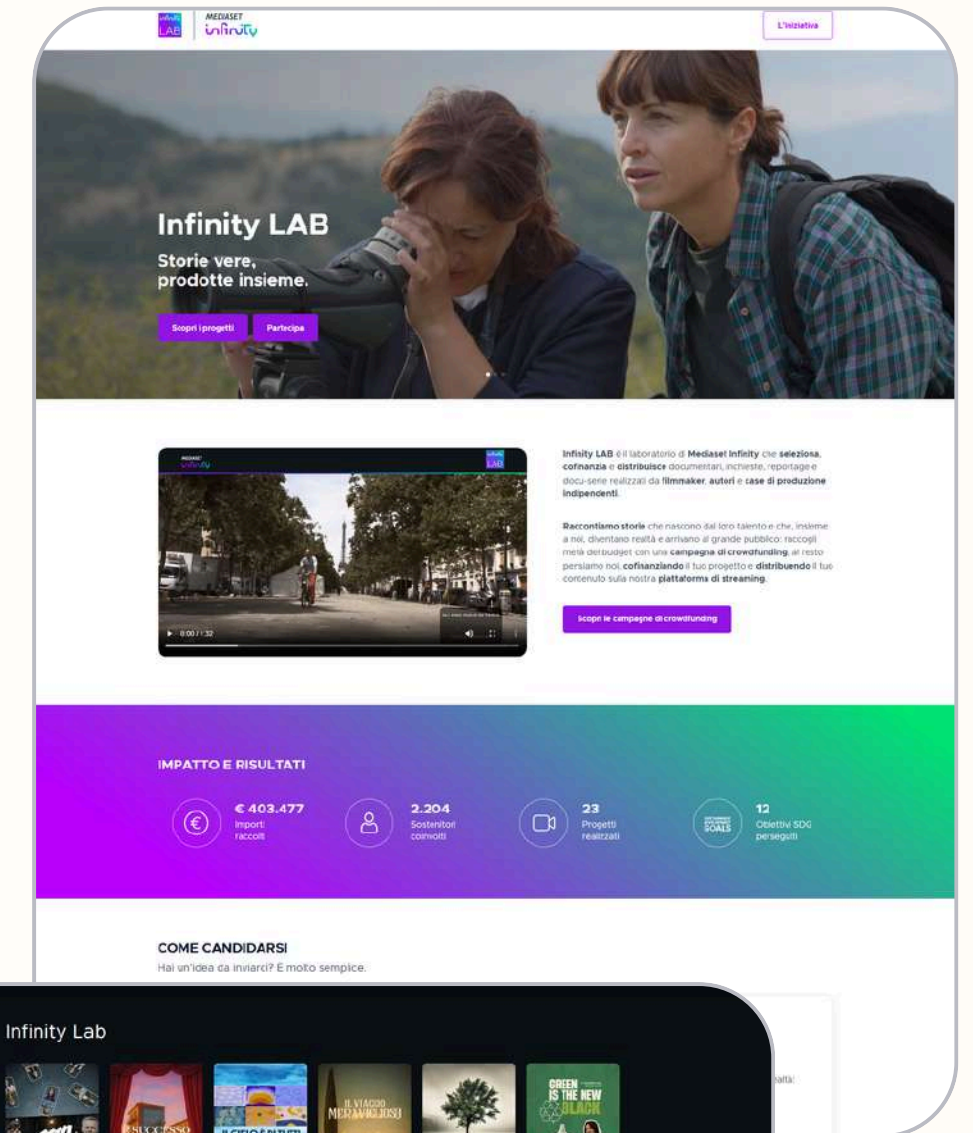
Infinity LAB | MEDIASET infinity

L'iniziativa

Infinity LAB

Storie vere, prodotte insieme.

Scopri i progetti Partecipa

MEDIASET infinity LAB

0:00 / 1:32

Infinity LAB è il laboratorio di Mediaset Infinity che seleziona, cofinanzia e distribuisce documentari, inchieste, reportage e docu-serie realizzati da filmmaker, autori e case di produzione indipendenti.

Raccontiamo storie che nascono dal loro talento e che, insieme a noi, diventano realtà e arrivano al grande pubblico: raccogli metà del budget con una campagna di crowdfunding, al resto pensiamo noi, cofinanziando il tuo progetto e distribuendo il tuo contenuto sulla nostra piattaforma di streaming.

Scopri le campagne di crowdfunding

IMPATTO E RISULTATI

€ 403.477 Importi raccolti

2.204 Sostenitori coinvolti

23 Progetti realizzati

GOALS 12 Obiettivi SDG perseguiti

COME CANDIDARSI

Hai un'idea da inviarci? È molto semplice.

Infinity Lab

IL SUCCESSO

IL VIAGGIO MERAVIGLIOSO

GREEN IS THE NEW BLACK

altà